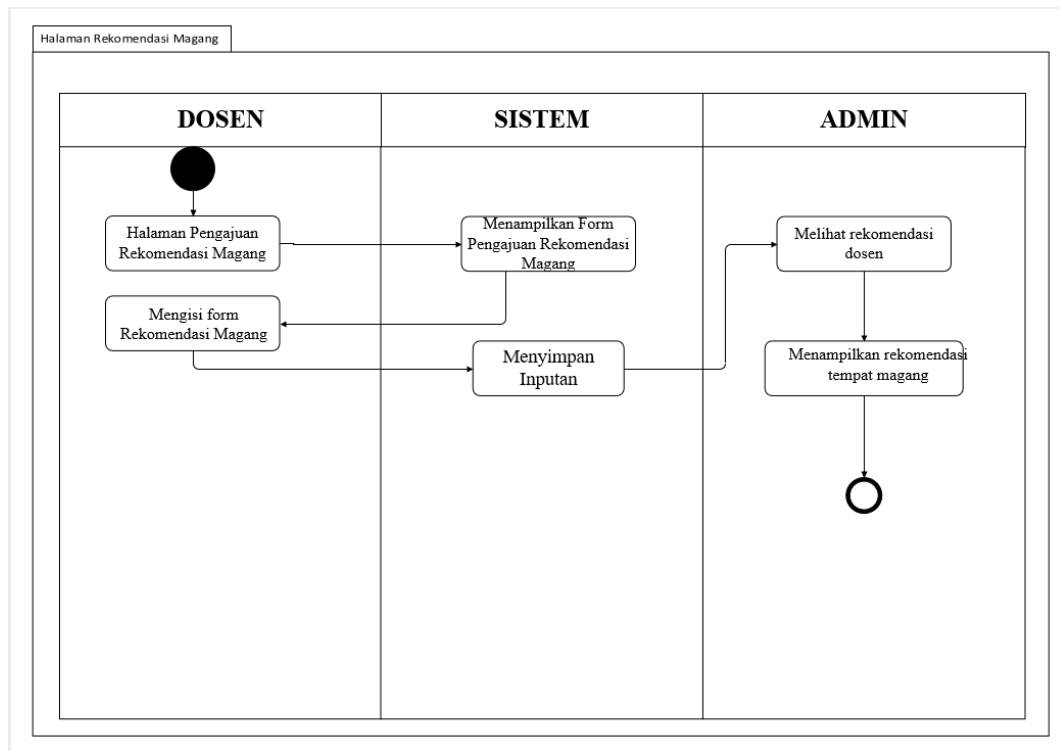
Halaman Rekomendasi Magang

DOSEN

SISTEM

ADMIN

Halaman Pengajuan Rekomendasi Magang

Menampilkan Form Pengajuan Rekomendasi Magang

Melihat rekomendasi dosen

Mengisi form Rekomendasi Magang

Menyimpan Inputan

Menampilkan rekomendasi tempat magang